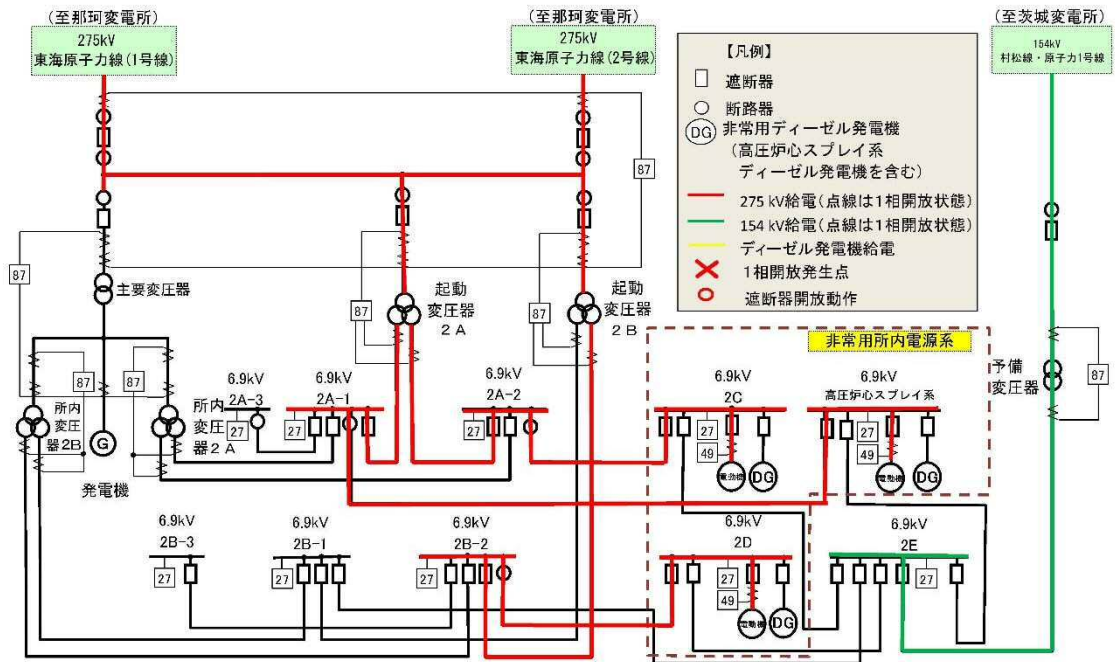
（至那珂変電所）
275kV
東海原子力線（1号線）

（至那珂変電所）
275kV
東海原子力線（2号線）

（至茨城変電所）
154kV
村松線・原子力1号線

【凡例】
遮断器
断路器
DG 非常用ディーゼル発電機（高圧炉心スプレイ系ディーゼル発電機を含む）
275 kV給電（点線は1相開放状態）
154 kV給電（点線は1相開放状態）
ディーゼル発電機給電
1相開放発生点
遮断器開放動作

87
87
主要変圧器
87
起動変圧器 2 A
87
起動変圧器 2 B
87
87
87
非常用所内電源系
予備変圧器
87

所内変圧器2B
G
発電機
所内変圧器２Ａ

6.9kV 2A-3
27
6.9kV 2A-1
27
6.9kV 2A-2
27
6.9kV 2C
27
49
電動機
DG
6.9kV 高圧炉心スプレイ系
27
49
電動機
DG

6.9kV 2B-3
27
6.9kV 2B-1
27
6.9kV 2B-2
27
6.9kV 2D
27
49
電動機
DG
6.9kV 2E
27